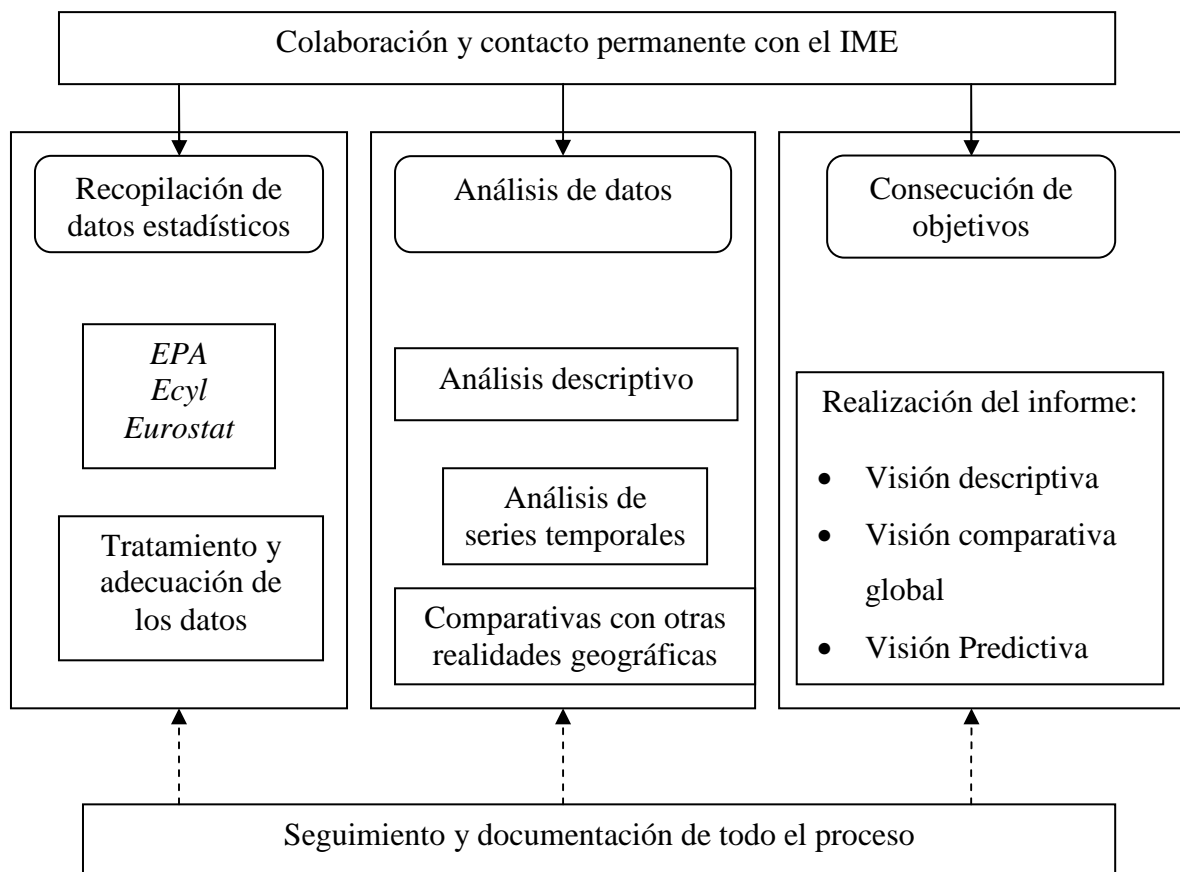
Colaboración y contacto permanente con el IME

Recopilación de datos estadísticos

*EPA*
*Ecyl*
*Eurostat*

Tratamiento y adecuación de los datos

Análisis de datos

Análisis descriptivo

Análisis de series temporales

Comparativas con otras realidades geográficas

Consecución de objetivos

Realización del informe:

- Visión descriptiva
- Visión comparativa global
- Visión Predictiva

Seguimiento y documentación de todo el proceso